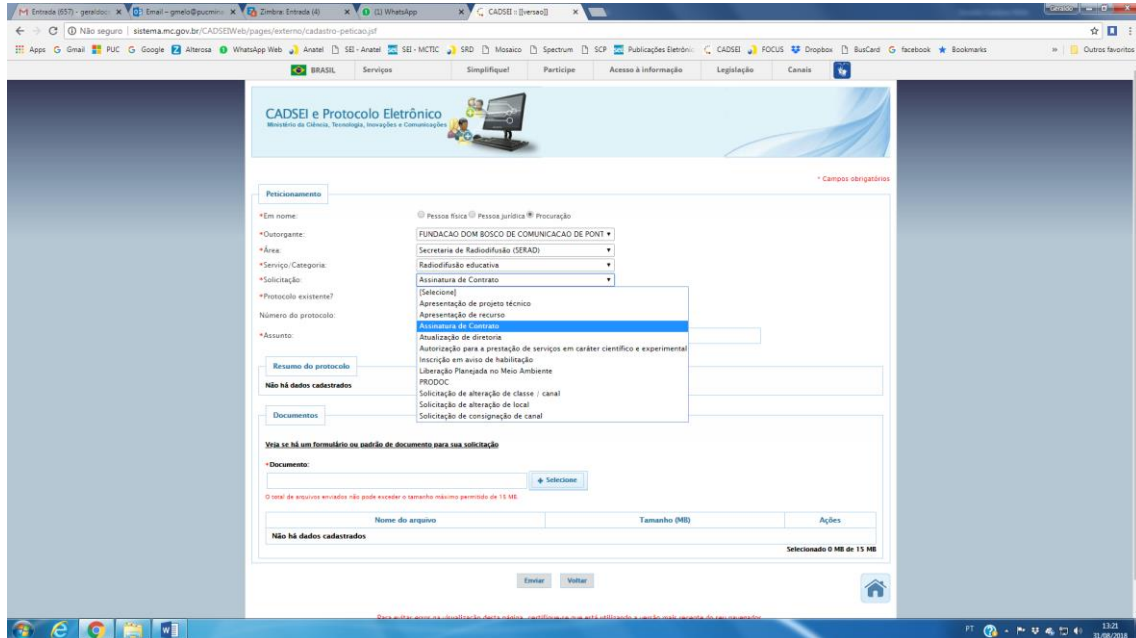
M Entrada (657) - geraldo | Email – gmelo@pucmin | Zimbra: Entrada (4) | (1) WhatsApp | CADSEI :: [[versao]]

Geraldo

Não seguro | sistema.mc.gov.br/CADSEIWeb/pages/externo/cadastro-peticao.jsf

Apps Gmail PUC Google Alterosa WhatsApp Web Anatel SEI - Anatel SEI - MCTIC SRD Mosaico Spectrum SCP Publicações Eletrônic CADSEI FOCUS Dropbox BusCard facebook Bookmarks » Outros favoritos

BRASIL Serviços Simplifique! Participe Acesso à informação Legislação Canais

CADSEI e Protocolo Eletrônico
Ministério da Ciência, Tecnologia, Inovações e Comunicações

* Campos obrigatórios

Peticionamento

*Em nome: Pessoa física Pessoa jurídica Procuração

*Outorgante: FUNDACAO DOM BOSCO DE COMUNICACAO DE PONT

*Área: Secretaria de Radiodifusão (SERAD)

*Serviço/Categoria: Radiodifusão educativa

*Solicitação: Assinatura de Contrato

*Protocolo existente?

Número do protocolo:

*Assunto:

[Selecione]
Apresentação de projeto técnico
Apresentação de recurso
Assinatura de Contrato
Atualização de diretoria
Autorização para a prestação de serviços em caráter científico e experimental
Inscrição em aviso de habilitação
Liberação Planejada no Meio Ambiente
PRODOC
Solicitação de alteração de classe / canal
Solicitação de alteração de local
Solicitação de consignação de canal

Resumo do protocolo

Não há dados cadastrados

Documentos

Veja se há um formulário ou padrão de documento para sua solicitação

*Documento:

+ Selecione

O total de arquivos enviados não pode exceder o tamanho máximo permitido de 15 MB.

| Nome do arquivo | Tamanho (MB) | Ações |
|---|---|---|
| Não há dados cadastrados | | |

Selecionado 0 MB de 15 MB

Enviar Voltar

Para evitar erros na visualização desta página, certifique-se que está utilizando a versão mais recente do seu navegador.

PT 13:21 31/08/2018